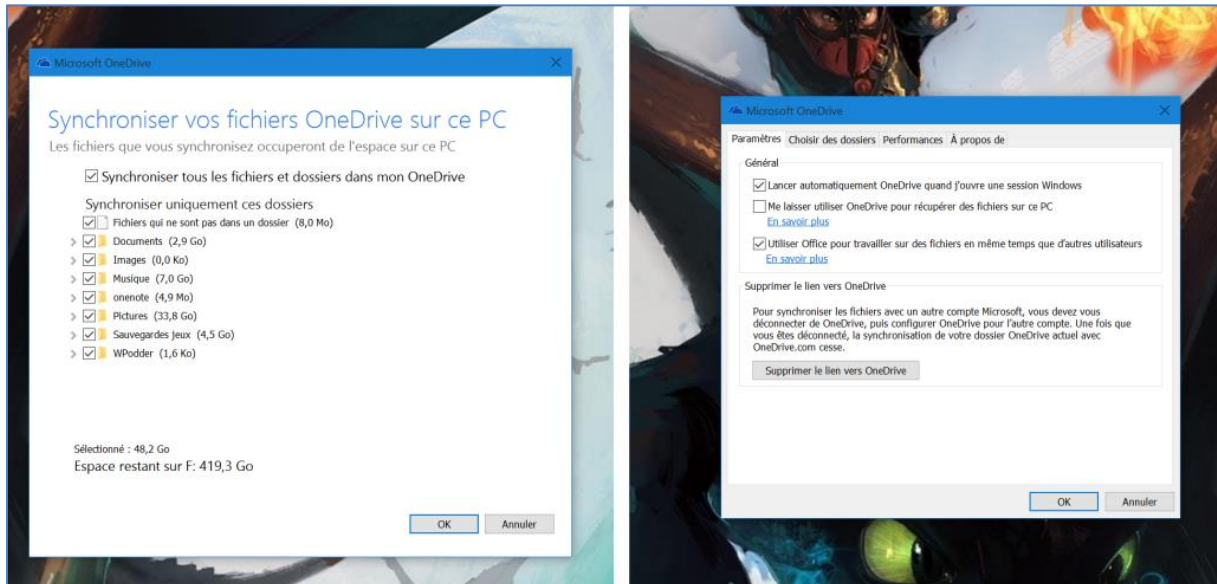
Microsoft OneDrive

Synchroniser vos fichiers OneDrive sur ce PC

Les fichiers que vous synchronisez occuperont de l'espace sur ce PC

Synchroniser tous les fichiers et dossiers dans mon OneDrive

Synchroniser uniquement ces dossiers

Fichiers qui ne sont pas dans un dossier (8,0 Mo)

Documents (2,9 Go)

Images (0,0 Ko)

Musique (7,0 Go)

onenote (4,9 Mo)

Pictures (33,8 Go)

Sauvegardes jeux (4,5 Go)

WPodder (1,6 Ko)

Sélectionné : 48,2 Go

Espace restant sur F: 419,3 Go

OK Annuler

Microsoft OneDrive

Paramètres Choisir des dossiers Performances À propos de

Général

Lancer automatiquement OneDrive quand j'ouvre une session Windows

Me laisser utiliser OneDrive pour récupérer des fichiers sur ce PC
En savoir plus

Utiliser Office pour travailler sur des fichiers en même temps que d'autres utilisateurs
En savoir plus

Supprimer le lien vers OneDrive

Pour synchroniser les fichiers avec un autre compte Microsoft, vous devez vous déconnecter de OneDrive, puis configurer OneDrive pour l'autre compte. Une fois que vous êtes déconnecté, la synchronisation de votre dossier OneDrive actuel avec OneDrive.com cesse.

Supprimer le lien vers OneDrive

OK Annuler